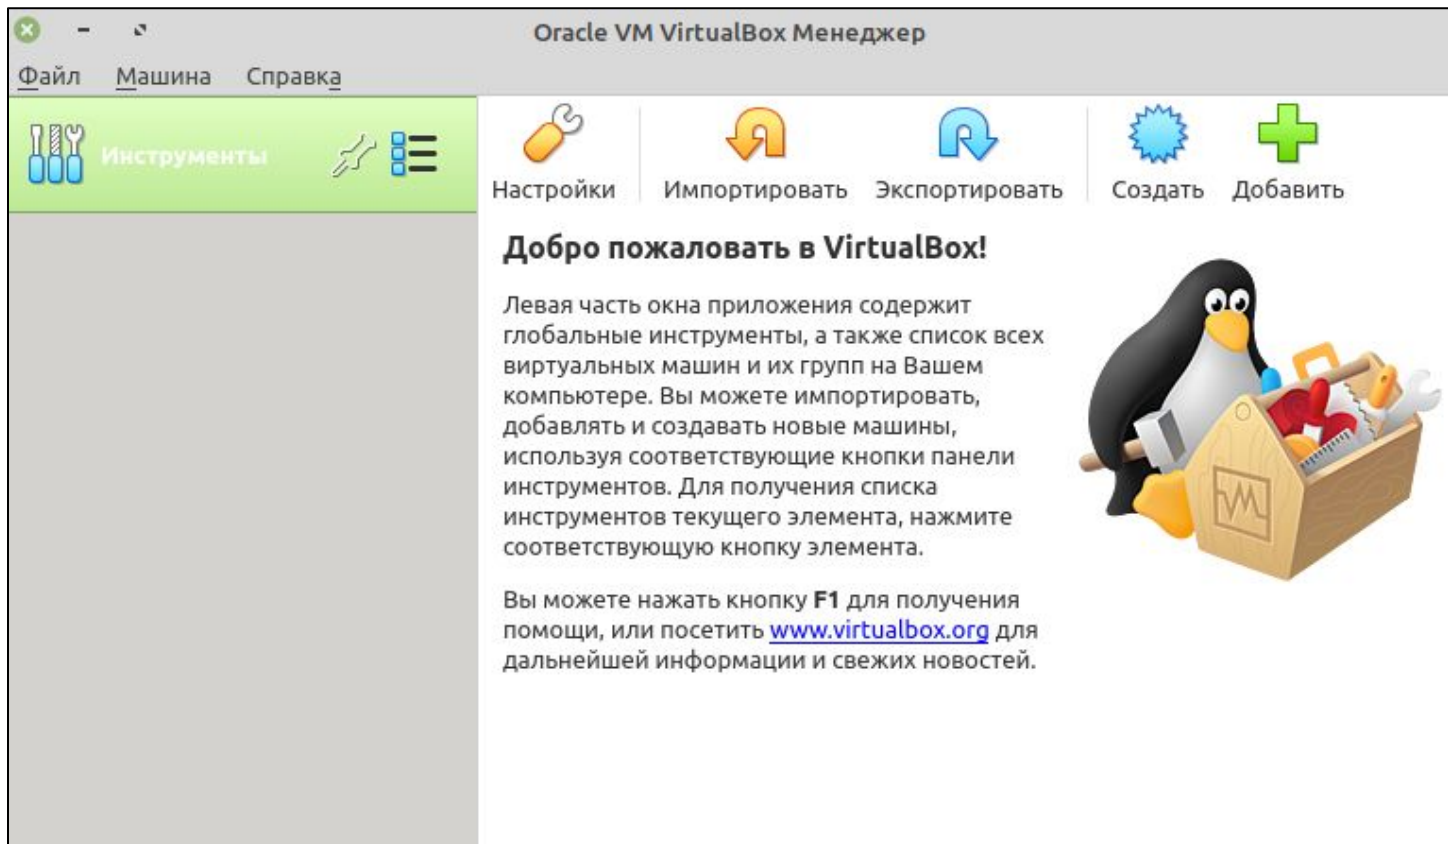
Oracle VM VirtualBox Менеджер

Файл Машина Справка

Инструменты

Настройки Импортировать Экспортировать Создать Добавить

Добро пожаловать в VirtualBox!

Левая часть окна приложения содержит глобальные инструменты, а также список всех виртуальных машин и их групп на Вашем компьютере. Вы можете импортировать, добавлять и создавать новые машины, используя соответствующие кнопки панели инструментов. Для получения списка инструментов текущего элемента, нажмите соответствующую кнопку элемента.

Вы можете нажать кнопку **F1** для получения помощи, или посетить www.virtualbox.org для дальнейшей информации и свежих новостей.